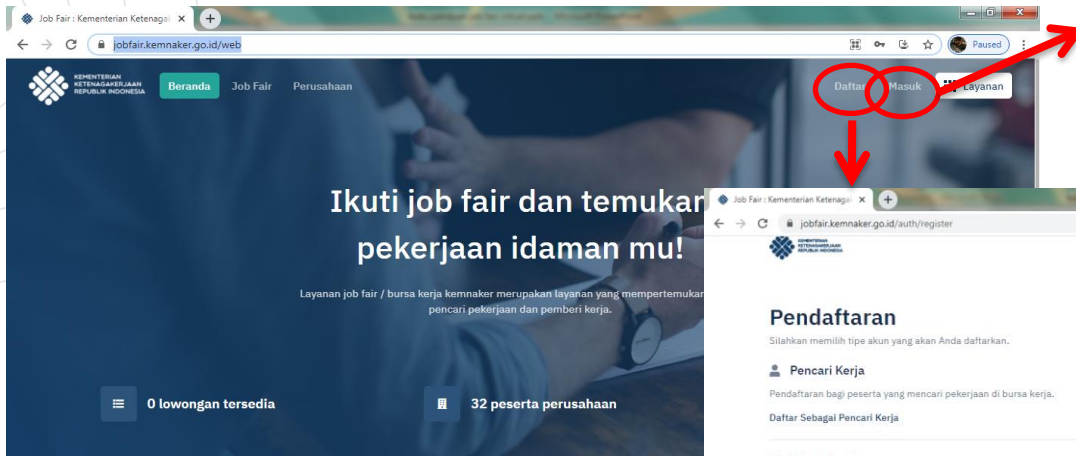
Job Fair : Kementerian Ketenaga ×

jobfair.kemnaker.go.id/web

Paused

KEMENTERIAN KETENAGAKERJAAN REPUBLIK INDONESIA

Beranda Job Fair Perusahaan

Daftar Masuk Layanan

Ikuti job fair dan temukan pekerjaan idaman mu!

Layanan job fair / bursa kerja kemnaker merupakan layanan yang mempertemukan pencari pekerjaan dan pemberi kerja.

0 lowongan tersedia

32 peserta perusahaan

Job Fair : Kementerian Ketenaga ×

jobfair.kemnaker.go.id/auth/register

KEMENTERIAN KETENAGAKERJAAN REPUBLIK INDONESIA

Pendaftaran

Silahkan memilih tipe akun yang akan Anda daftarkan.

Pencari Kerja

Pendaftaran bagi peserta yang mencari pekerjaan di bursa kerja.

Daftar Sebagai Pencari Kerja